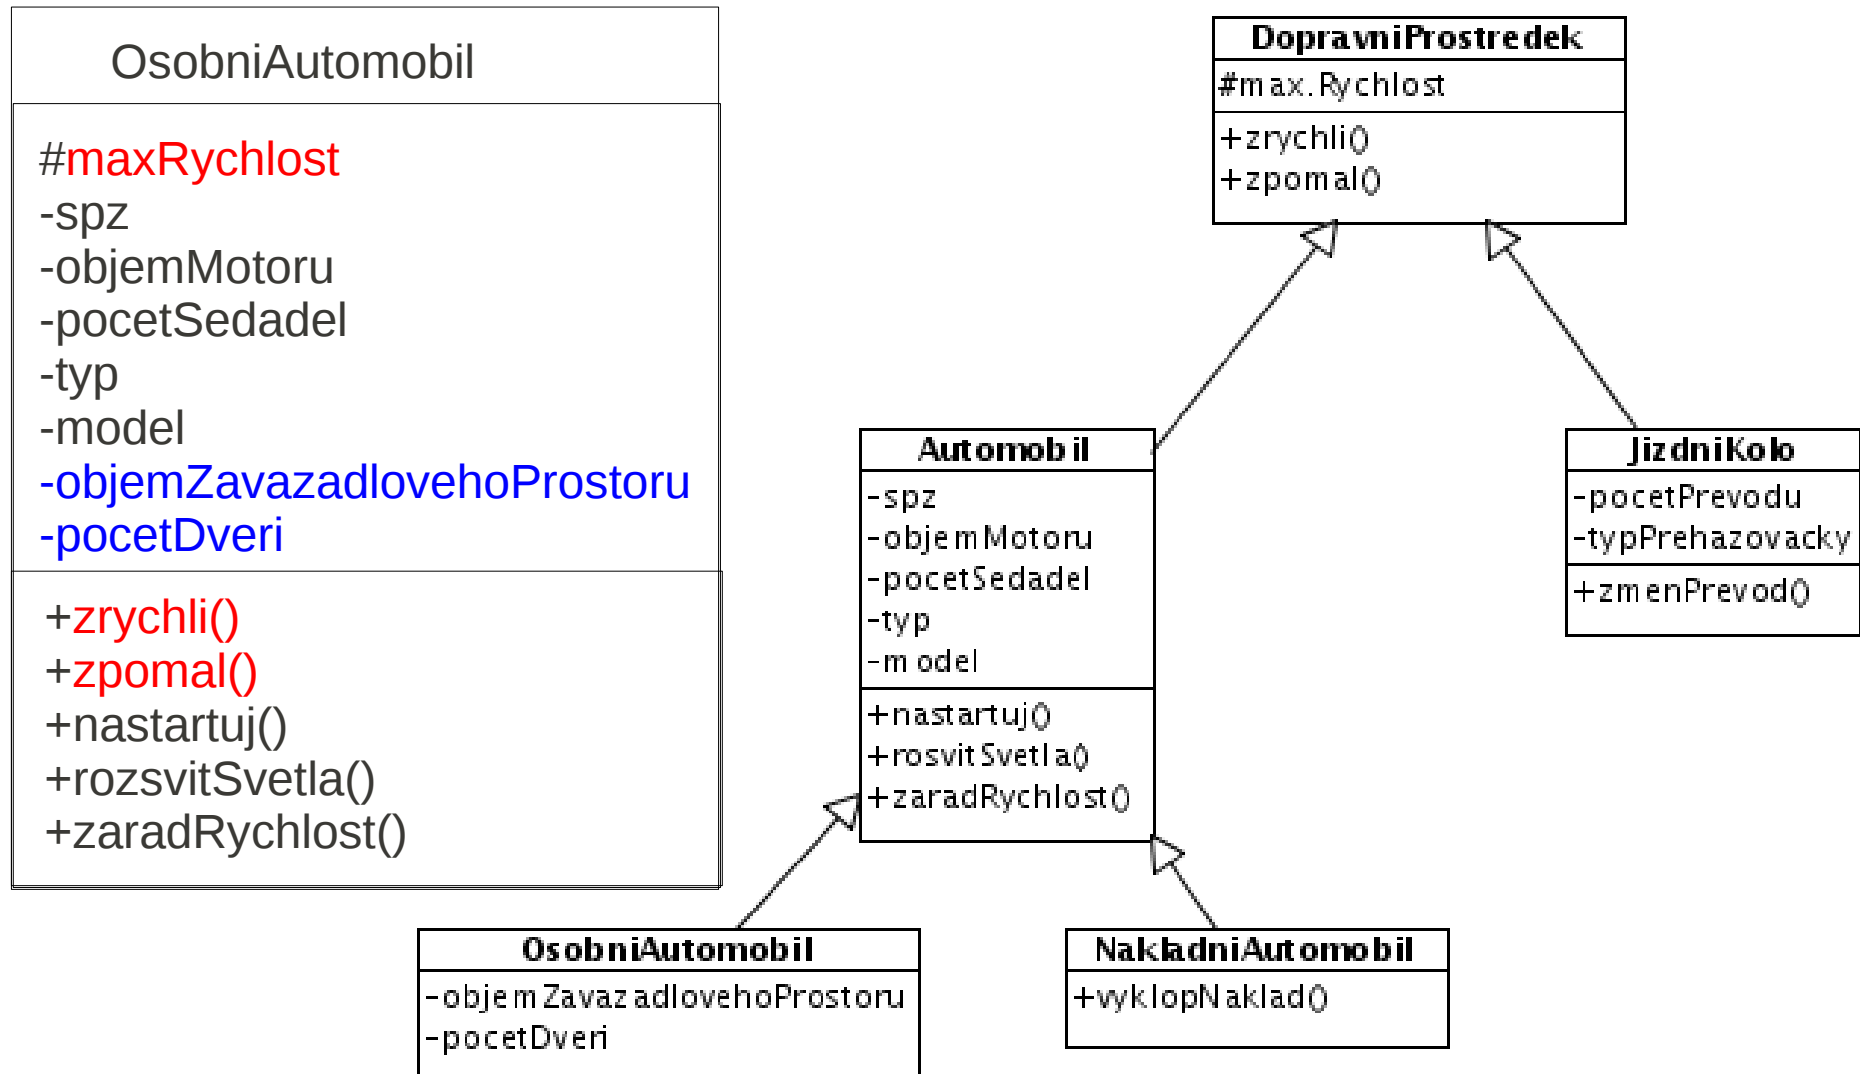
OsobniAutomobil

#maxRychlost
-spz
-objemMotoru
-pocetSedadel
-typ
-model
-objemZavazadlovehoProstoru
-pocetDveri

+zrychli()
+zpomal()
+nastartuj()
+rozsvitSvetla()
+zaradRychlost()

DopravniProstredek

#max.Rychlost

+zrychli()
+zpomal()

Automobil

-spz
-objemMotoru
-pocetSedadel
-typ
-model

+nastartuj()
+rosvitSvetla()
+zaradRychlost()

JizdniKolo

-pocetPrevodu
-typPrehazovacky

+zmenPrevod()

OsobniAutomobil

-objemZavazadlovehoProstoru
-pocetDveri

NakladniAutomobil

+vyklopNaklad()